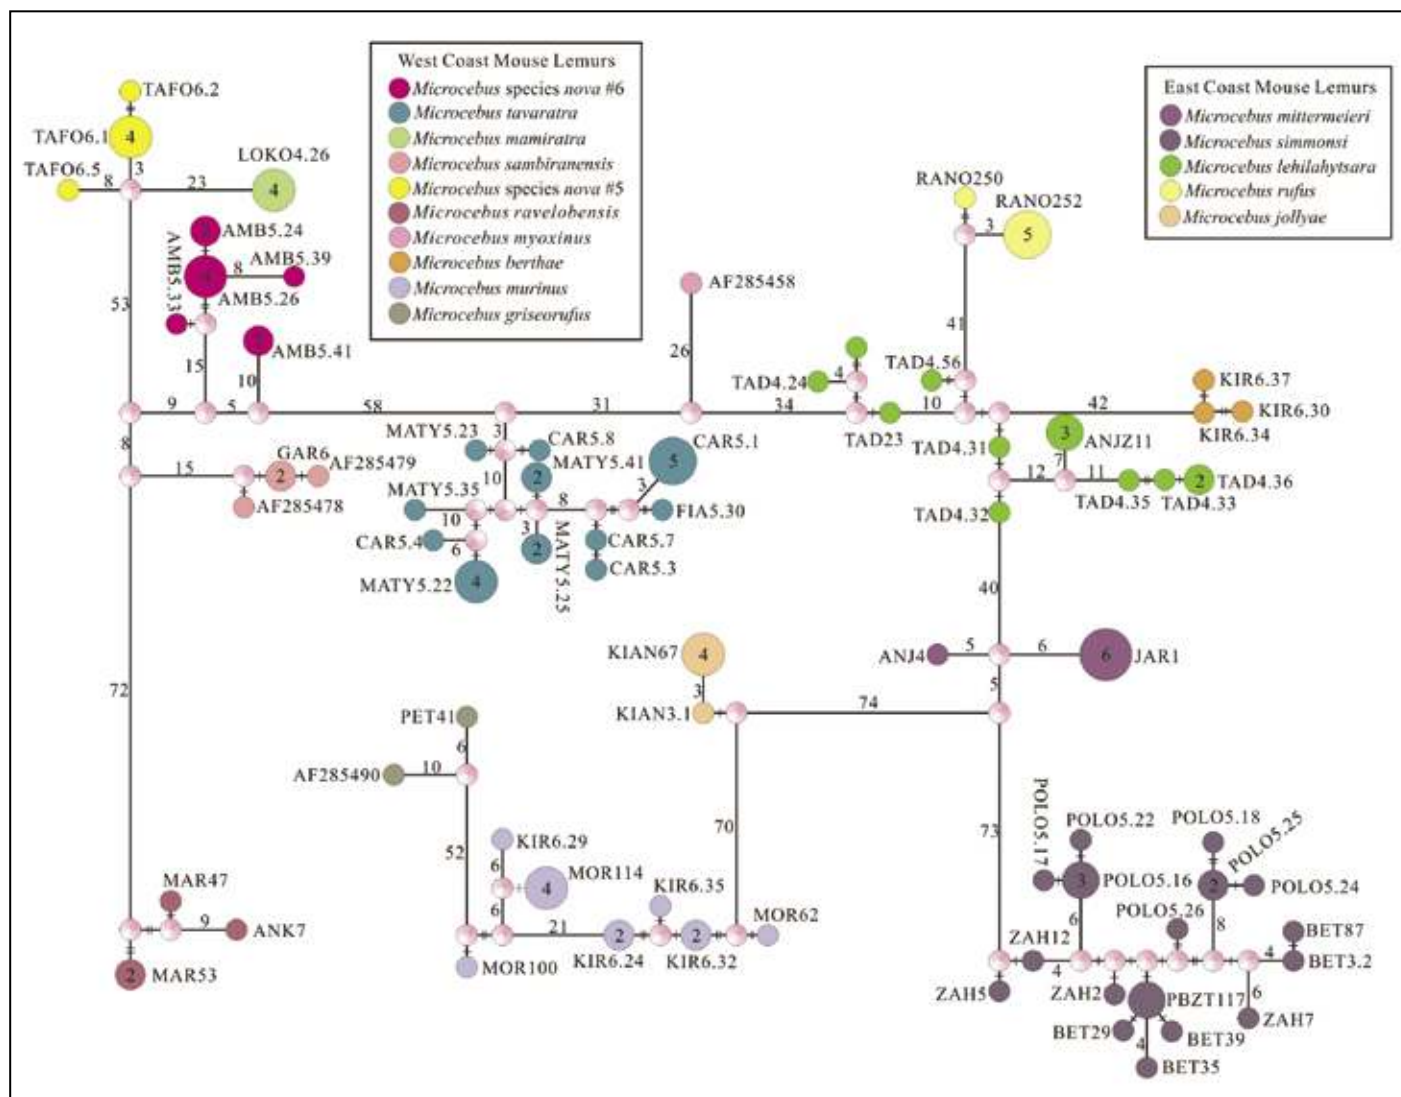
West Coast Mouse Lemurs
Microcebus species nova #6
Microcebus tavaratra
Microcebus mamiratra
Microcebus sambiranensis
Microcebus species nova #5
Microcebus ravelobensis
Microcebus myoxinus
Microcebus berthae
Microcebus murinus
Microcebus griseorufus

East Coast Mouse Lemurs
Microcebus mittermeieri
Microcebus simmonsi
Microcebus lehilahytsara
Microcebus rufus
Microcebus jollyae

TAFO6.2
TAFO6.1 4
TAFO6.5
8
3
23
LOKO4.26 4
AMB5.24
AMB5.39
8
AMB5.33
AMB5.26
53
15
AMB5.41
10
9
5
58
31
26
AF285458
RANO250
RANO252 5
3
41
TAD4.56
TAD4.24
4
34
10
TAD23
42
KIR6.37
KIR6.30
KIR6.34
MATY5.23
3
CAR5.8
MATY5.41
2
CAR5.1 5
3
8
GAR6 2
15
AF285479
AF285478
MATY5.35
10
10
8
FIA5.30
3
CAR5.4
6
2
MATY5.25
CAR5.7
CAR5.3
MATY5.22 4
TAD4.31
3
ANJZ11
7
12
11
TAD4.35
TAD4.33
2
TAD4.36
TAD4.32
40
KIAN67 4
3
KIAN3.1
74
ANJ4
5
6
6
JAR1
5
72
PET41
6
AF285490
10
52
KIR6.29
6
4
MOR114
6
KIR6.35
21
2
KIR6.24
2
KIR6.32
MOR62
MOR100
70
73
POLO5.17
POLO5.22
POLO5.18
POLO5.25
3
POLO5.16
2
POLO5.24
6
POLO5.26
8
BET87
4
BET3.2
ZAH12
4
ZAH5
ZAH2
PBZT117
6
ZAH7
BET29
BET39
4
BET35
MAR47
9
ANK7
2
MAR53